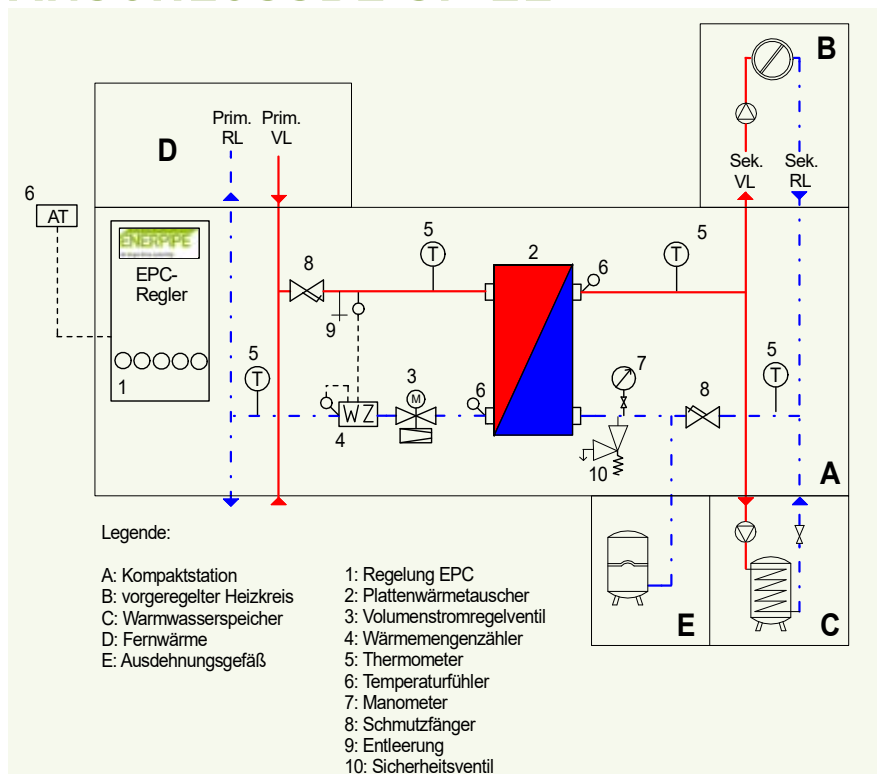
D

Prim. RL

Prim. VL

B

Sek. VL

Sek. RL

6

AT

ENERPIPE

EPC-Regler

1

8

9

5

T

2

6

5

T

5

T

3

M

WZ

4

6

7

8

5

T

10

A

Legende:

A: Kompaktstation
B: vorgeregelter Heizkreis
C: Warmwasserspeicher
D: Fernwärme
E: Ausdehnungsgefäß

1: Regelung EPC
2: Plattenwärmetauscher
3: Volumenstromregelventil
4: Wärmemengenzähler
5: Thermometer
6: Temperaturfühler
7: Manometer
8: Schmutzfänger
9: Entleerung
10: Sicherheitsventil

E

C